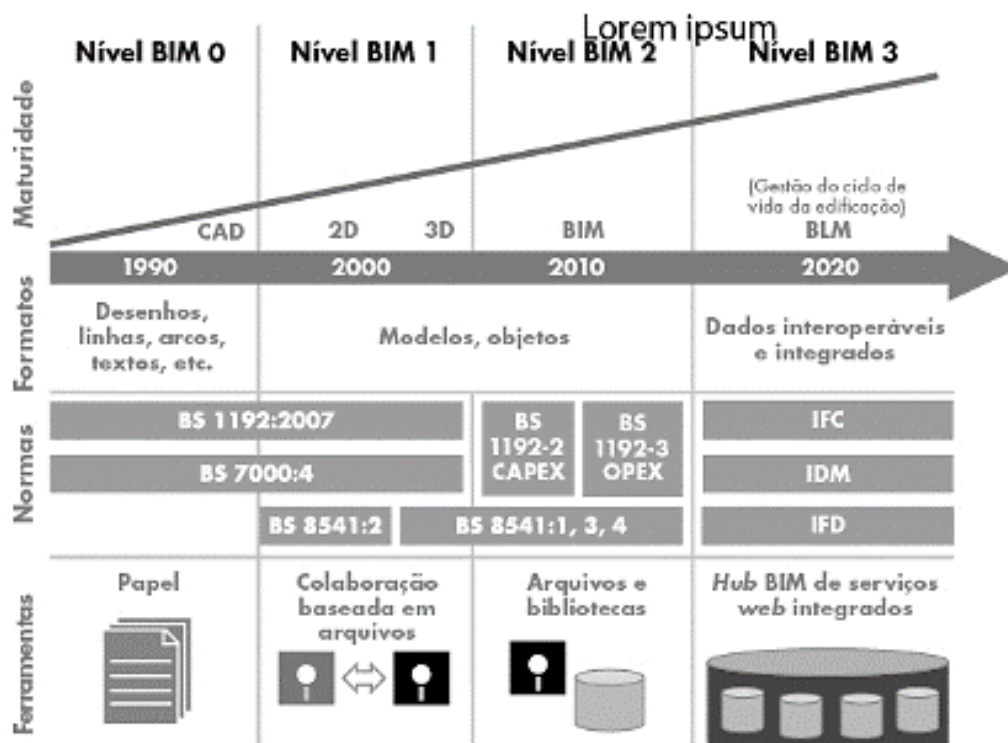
Lorem ipsum

Nível BIM 0 | Nível BIM 1 | Nível BIM 2 | Nível BIM 3

Maturidade

(Gestão do ciclo de vida da edificação)

CAD | 2D | 3D | BIM | BLM

1990 | 2000 | 2010 | 2020

Formatos

Desenhos, linhas, arcos, textos, etc.

Modelos, objetos

Dados interoperáveis e integrados

Normas

BS 1192:2007

BS 7000:4

BS 1192-2 CAPEX

BS 1192-3 OPEX

IFC

IDM

BS 8541:2

BS 8541:1, 3, 4

IFD

Ferramentas

Papel

Colaboração baseada em arquivos

Arquivos e bibliotecas

*Hub* BIM de serviços *web* integrados